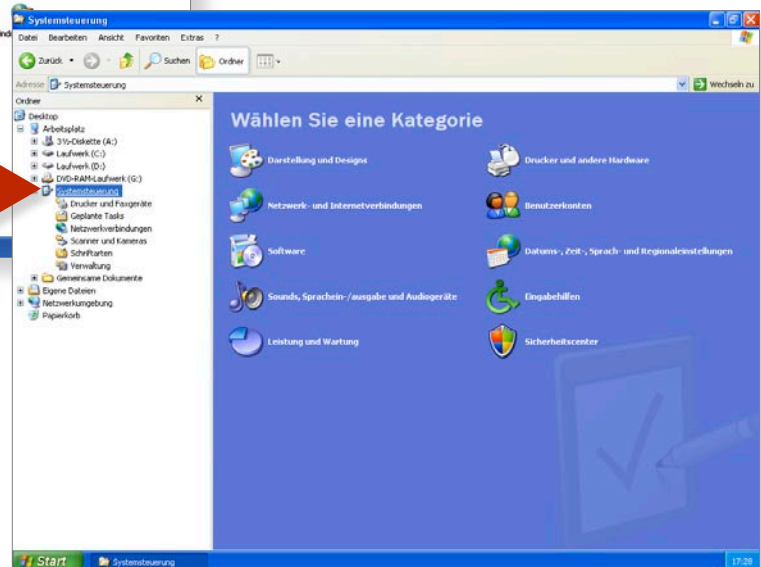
Systemsteuerung
Datei Bearbeiten Ansicht Favoriten Extras ?
Zurück Suchen Ordner
Adresse Systemsteuerung
Wechseln zu
Ordner
Desktop
Arbeitsplatz
3½-Diskette (A:)
Laufwerk (C:)
Laufwerk (D:)
DVD-RAM-Laufwerk (G:)
Systemsteuerung
Drucker und Faxgeräte
Geplante Tasks
Netzwerkverbindungen
Scanner und Kameras
Schriftarten
Verwaltung
Gemeinsame Dokumente
Eigene Dateien
Netzwerkumgebung
Papierkorb

Wählen Sie eine Kategorie

Darstellung und Designs
Drucker und andere Hardware
Netzwerk- und Internetverbindungen
Benutzerkonten
Software
Datums-, Zeit-, Sprach- und Regionaleinstellungen
Sounds, Sprachein-/ausgabe und Audiogeräte
Eingabehilfen
Leistung und Wartung
Sicherheitscenter

Start
Systemsteuerung
17:28